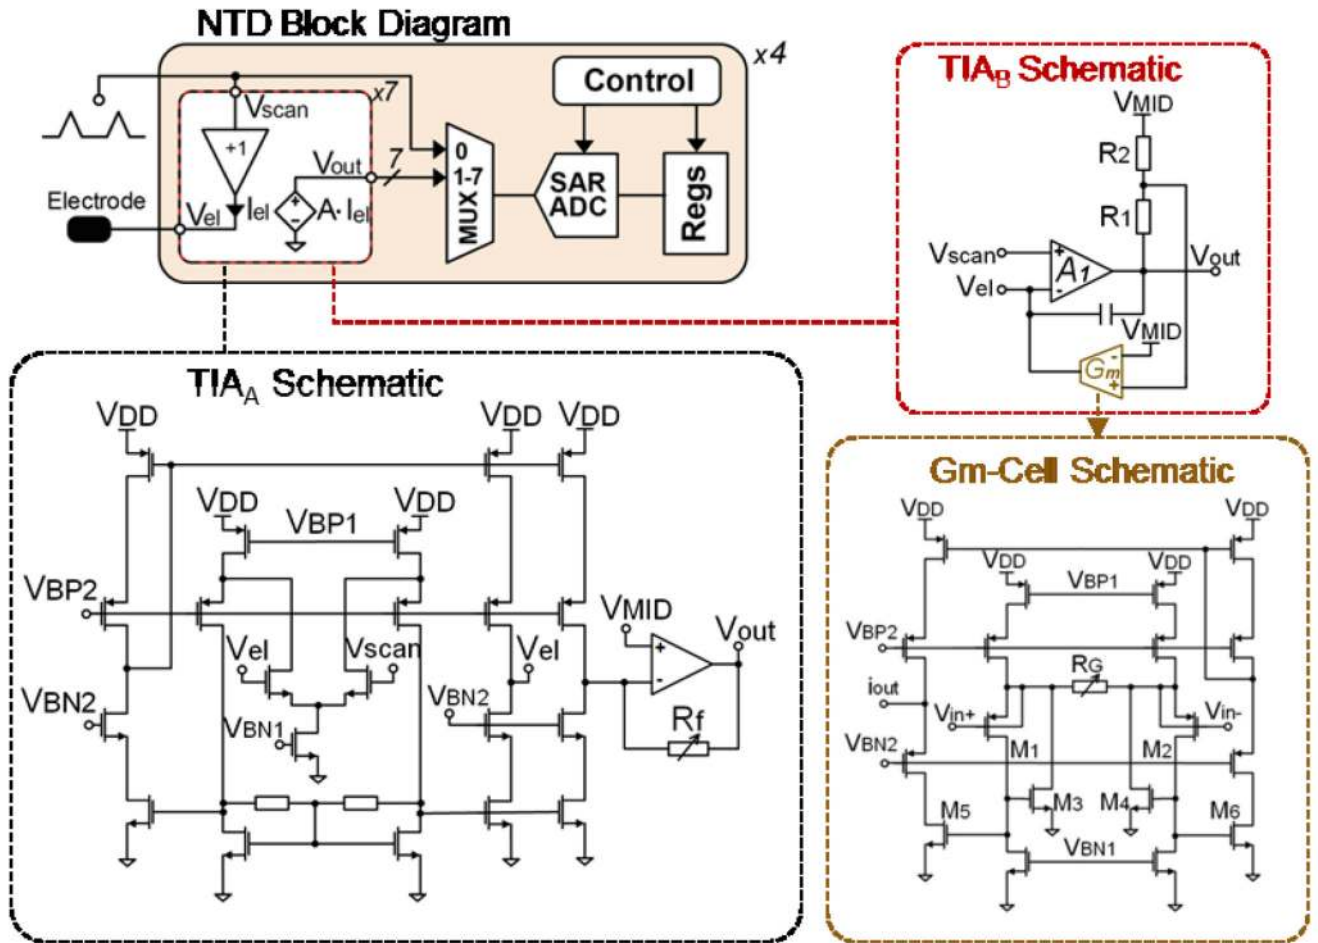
NTD Block Diagram

x4

x7

$V_{scan}$

+1

$V_{out}$

7

0

1-7

MUX

Control

SAR ADC

Regs

Electrode

$V_{el}$

$I_{el}$

+

-

$A \cdot I_{el}$

$TIA_B$ Schematic

$V_{MID}$

R2

R1

$V_{scan}$

$V_{el}$

+

-

$A_1$

$V_{out}$

$V_{MID}$

-

$G_m$

+

$TIA_A$ Schematic

VDD

VDD

VDD

VDD

VBP1

VDD

VBP2

Vel

Vscan

Vel

VMID

Vout

VBN2

VBN2

VBN1

+

-

Rf

Gm-Cell Schematic

VDD

VDD

VDD

VDD

VBP1

VBP2

RG

iout

Vin+

Vin-

VBN2

M1

M2

M3

M4

M5

M6

VBN1